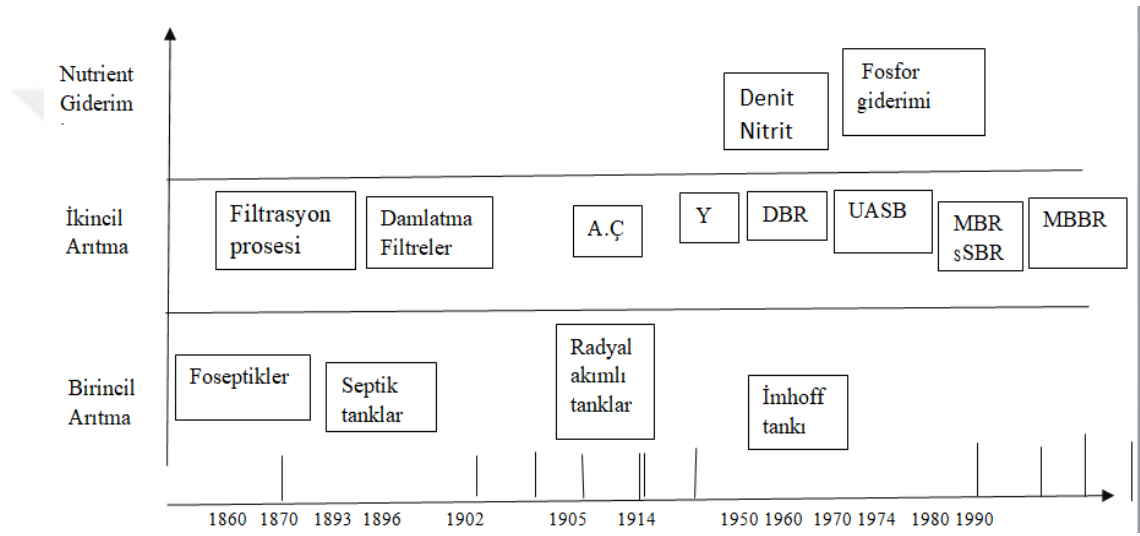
Nutrient Giderim

Denit Nitrit

Fosfor giderimi

İkincil Arıtma

Filtrasyon prosesi

Damlatma Filtreler

A.Ç

Y

DBR

UASB

MBR sSBR

MBBR

Birincil Arıtma

Foseptikler

Septik tanklar

Radyal akımlı tanklar

İmhoff tankı

1860 1870 1893 1896 1902 1905 1914 1950 1960 1970 1974 1980 1990